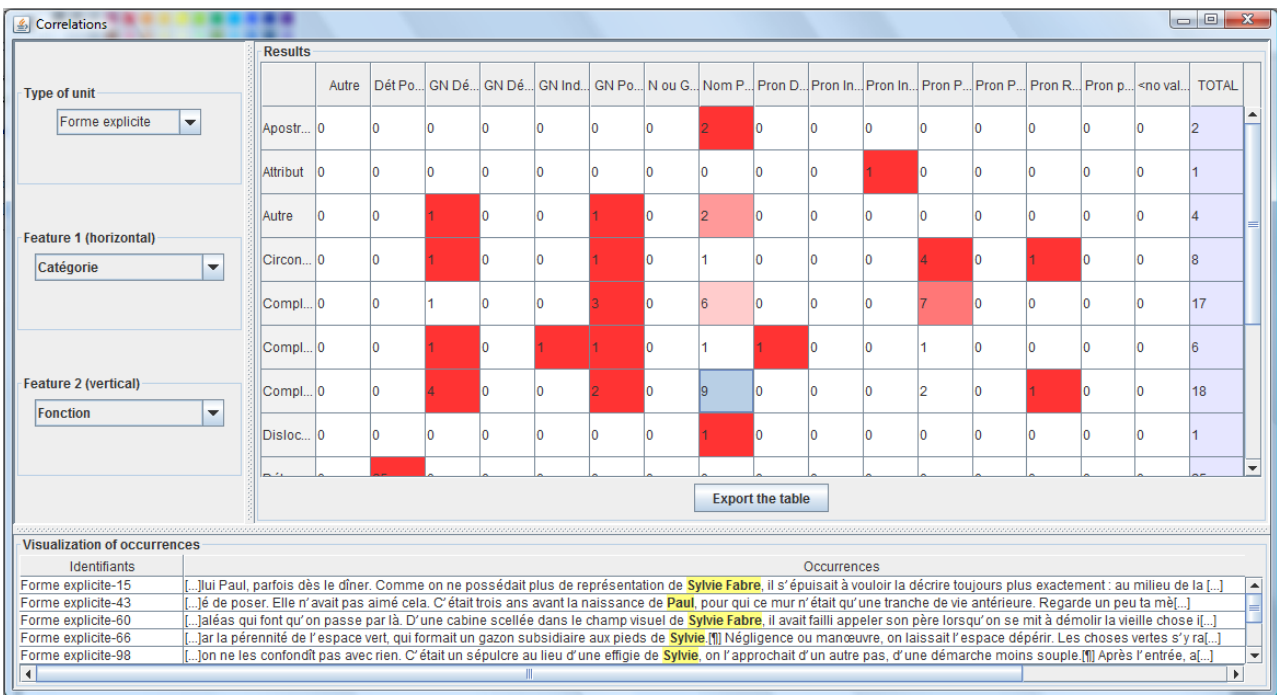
Correlations

Type of unit
Forme explicite

Feature 1 (horizontal)
Catégorie

Feature 2 (vertical)
Fonction

Results

| | Autre | Dét Po... | GN Dé... | GN Dé... | GN Ind... | GN Po... | N ou G... | Nom P... | Pron D... | Pron In... | Pron In... | Pron P... | Pron P... | Pron R... | Pron p... | <no val... | TOTAL |
|---|---|---|---|---|---|---|---|---|---|---|---|---|---|---|---|---|---|
| Apostr... | 0 | 0 | 0 | 0 | 0 | 0 | 0 | 2 | 0 | 0 | 0 | 0 | 0 | 0 | 0 | 0 | 2 |
| Attribut | 0 | 0 | 0 | 0 | 0 | 0 | 0 | 0 | 0 | 0 | 1 | 0 | 0 | 0 | 0 | 0 | 1 |
| Autre | 0 | 0 | 1 | 0 | 0 | 1 | 0 | 2 | 0 | 0 | 0 | 0 | 0 | 0 | 0 | 0 | 4 |
| Circon... | 0 | 0 | 1 | 0 | 0 | 1 | 0 | 1 | 0 | 0 | 0 | 4 | 0 | 1 | 0 | 0 | 8 |
| Compl... | 0 | 0 | 1 | 0 | 0 | 3 | 0 | 6 | 0 | 0 | 0 | 7 | 0 | 0 | 0 | 0 | 17 |
| Compl... | 0 | 0 | 1 | 0 | 1 | 1 | 0 | 1 | 1 | 0 | 0 | 1 | 0 | 0 | 0 | 0 | 6 |
| Compl... | 0 | 0 | 4 | 0 | 0 | 2 | 0 | 9 | 0 | 0 | 0 | 2 | 0 | 1 | 0 | 0 | 18 |
| Disloc... | 0 | 0 | 0 | 0 | 0 | 0 | 0 | 1 | 0 | 0 | 0 | 0 | 0 | 0 | 0 | 0 | 1 |

Export the table

Visualization of occurrences

| Identifiants | Occurrences |
|---|---|
| Forme explicite-15 | [...]lui Paul, parfois dès le dîner. Comme on ne possédait plus de représentation de Sylvie Fabre, il s'épuisait à vouloir la décrire toujours plus exactement : au milieu de la [...] |
| Forme explicite-43 | [...]é de poser. Elle n'avait pas aimé cela. C'était trois ans avant la naissance de Paul, pour qui ce mur n'était qu'une tranche de vie antérieure. Regarde un peu ta mè[...] |
| Forme explicite-60 | [...]aléas qui font qu'on passe par là. D'une cabine scellée dans le champ visuel de Sylvie Fabre, il avait failli appeler son père lorsqu'on se mit à démolir la vieille chose i[...] |
| Forme explicite-66 | [...]ar la pérennité de l'espace vert, qui formait un gazon subsidiaire aux pieds de Sylvie.[¶] Négligence ou manœuvre, on laissait l'espace dépérir. Les choses vertes s'y ra[...] |
| Forme explicite-98 | [...]on ne les confondît pas avec rien. C'était un sépulcre au lieu d'une effigie de Sylvie, on l'approchait d'un autre pas, d'une démarche moins souple.[¶] Après l'entrée, a[...] |